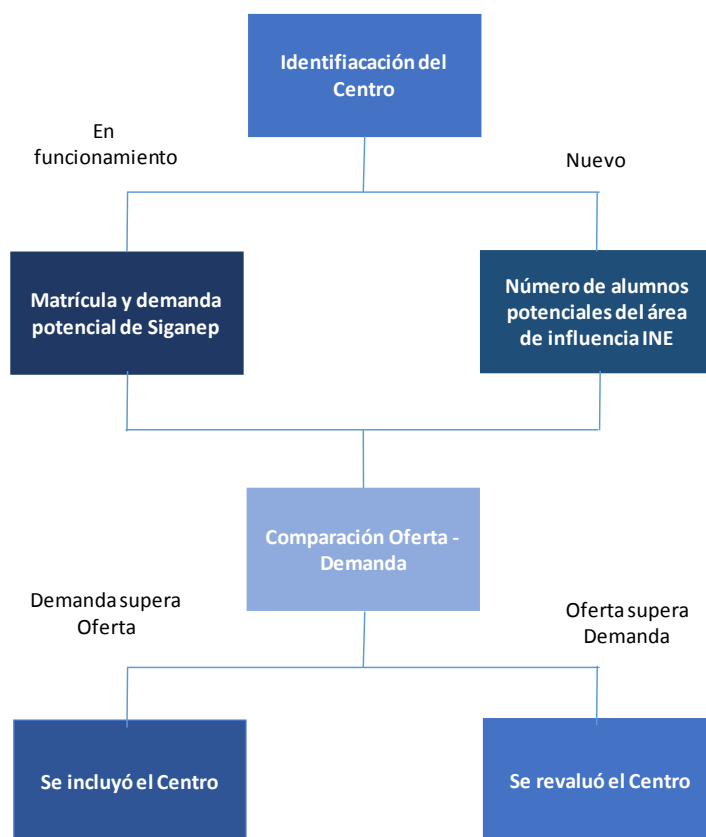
Identifiacación del Centro

En funcionamiento

Nuevo

Matrícula y demanda potencial de Siganep

Número de alumnos potenciales del área de influencia INE

Comparación Oferta - Demanda

Demanda supera Oferta

Oferta supera Demanda

Se incluyó el Centro

Se revaluó el Centro